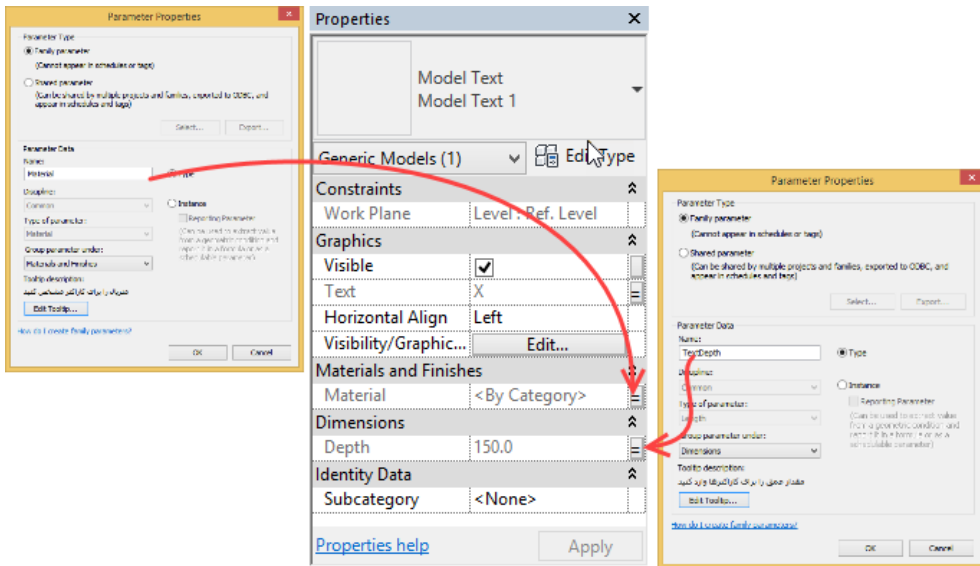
Parameter Properties

Parameter Type

Family parameter
(Cannot appear in schedules or tags)

Shared parameter
(Can be shared by multiple projects and families, exported to ODBC, and appear in schedules and tags)

Select... Export...

Parameter Data

Name:
Material

Type

Discipline:
Common

Instance

Type of parameter:
Material

Reporting Parameter

Group parameter under:
Materials and Finishes

Tooltip description:
متریال را برای کاراکتر مشخص کنید

Edit Tooltip...

How do I create family parameters?

OK Cancel

Properties

Model Text
Model Text 1

Generic Models (1)

Edit Type

Constraints

| Work Plane | Level : Ref. Level |
|---|---|

Graphics

| Visible | ✓ |
|---|---|
| Text | X |
| Horizontal Align | Left |
| Visibility/Graphic... | Edit... |

Materials and Finishes

| Material | <By Category> |
|---|---|

Dimensions

| Depth | 150.0 |
|---|---|

Identity Data

| Subcategory | <None> |
|---|---|

Properties help

Apply

Parameter Properties

Parameter Type

Family parameter
(Cannot appear in schedules or tags)

Shared parameter
(Can be shared by multiple projects and families, exported to ODBC, and appear in schedules and tags)

Select... Export...

Parameter Data

Name:
TextDepth

Type

Discipline:
Common

Instance

Type of parameter:
Length

Reporting Parameter

Group parameter under:
Dimensions

Tooltip description:
مقدار عمق را برای کاراکترها وارد کنید

Edit Tooltip...

How do I create family parameters?

OK Cancel